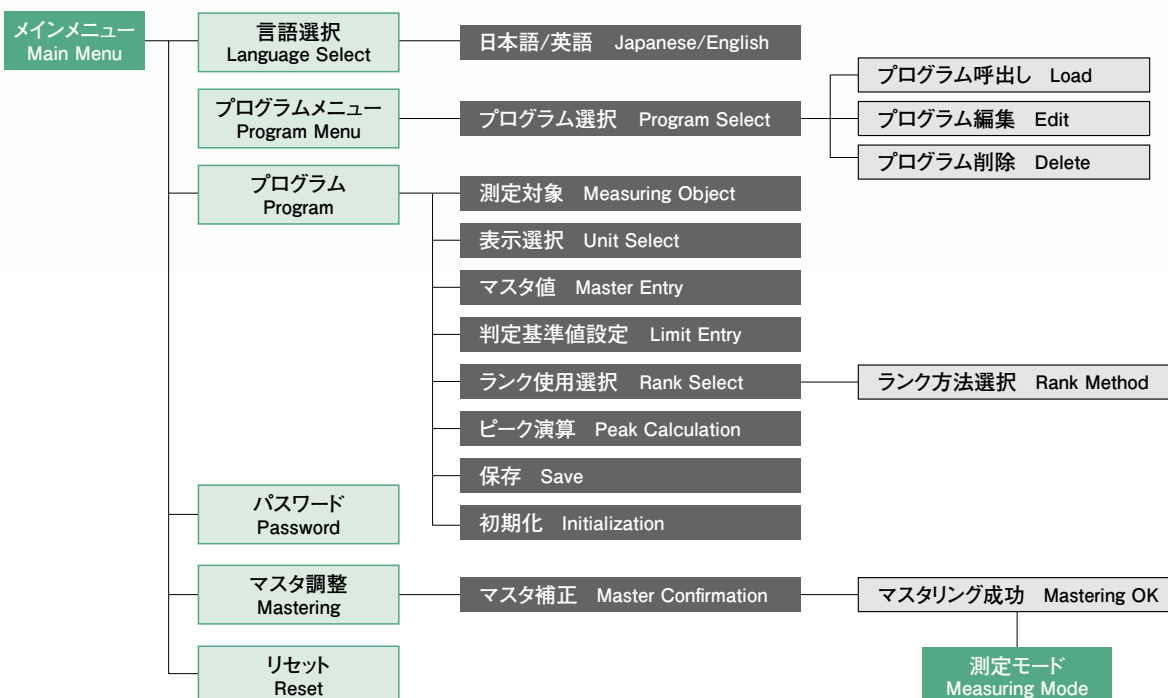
メインメニュー
Main Menu

言語選択
Language Select

日本語/英語 Japanese/English

プログラムメニュー
Program Menu

プログラム選択 Program Select

プログラム呼出し Load

プログラム編集 Edit

プログラム削除 Delete

プログラム
Program

測定対象 Measuring Object

表示選択 Unit Select

マスタ値 Master Entry

判定基準値設定 Limit Entry

ランク使用選択 Rank Select

ランク方法選択 Rank Method

ピーク演算 Peak Calculation

保存 Save

パスワード
Password

初期化 Initialization

マスタ調整
Mastering

マスタ補正 Master Confirmation

マスタリング成功 Mastering OK

リセット
Reset

測定モード
Measuring Mode